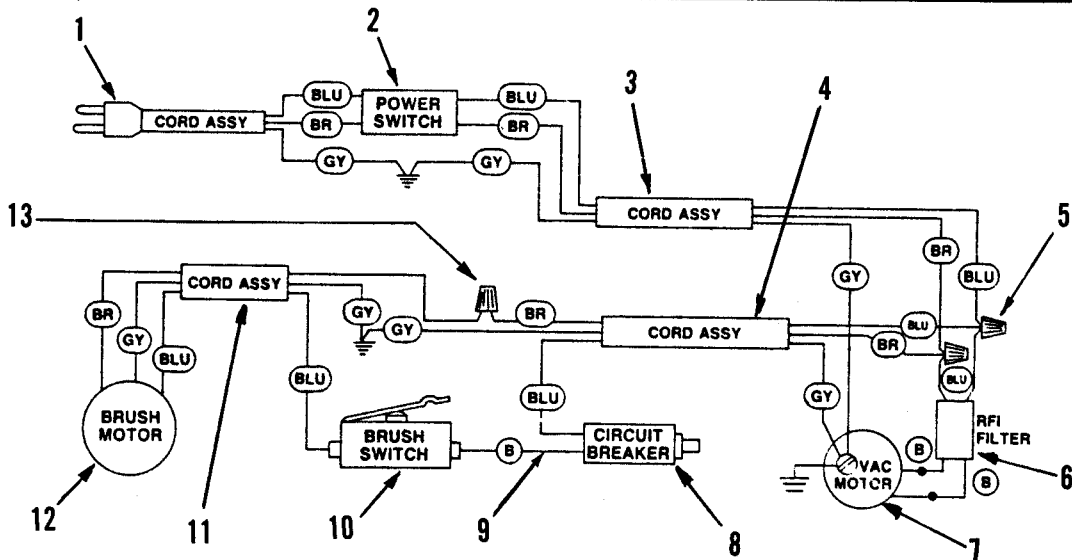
1
2
3
4
5
13
CORD ASSY
BLU
BR
POWER SWITCH
BLU
BR
GY
GY
CORD ASSY
BR
BLU
GY
CORD ASSY
BR
GY
BLU
GY
GY
BR
CORD ASSY
BLU
BR
BLU
BLU
BRUSH MOTOR
BLU
GY
RFI FILTER
BRUSH SWITCH
B
CIRCUIT BREAKER
B
VAC MOTOR
B
12
11
10
9
8
7
6